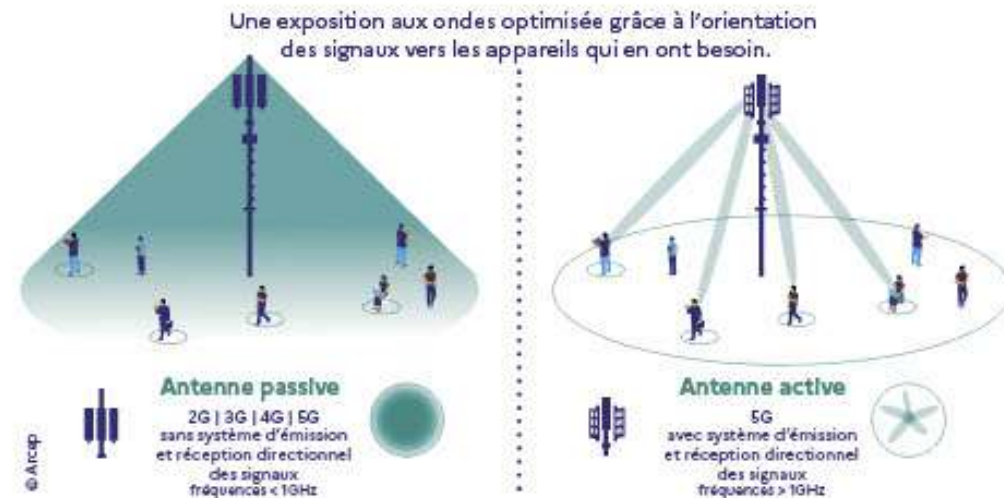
Une exposition aux ondes optimisée grâce à l'orientation des signaux vers les appareils qui en ont besoin.

Antenne passive

2G | 3G | 4G | 5G
sans système d'émission et réception directionnel des signaux
fréquences < 1GHz

Antenne active

5G
avec système d'émission et réception directionnel des signaux
fréquences > 1GHz

© Arcep